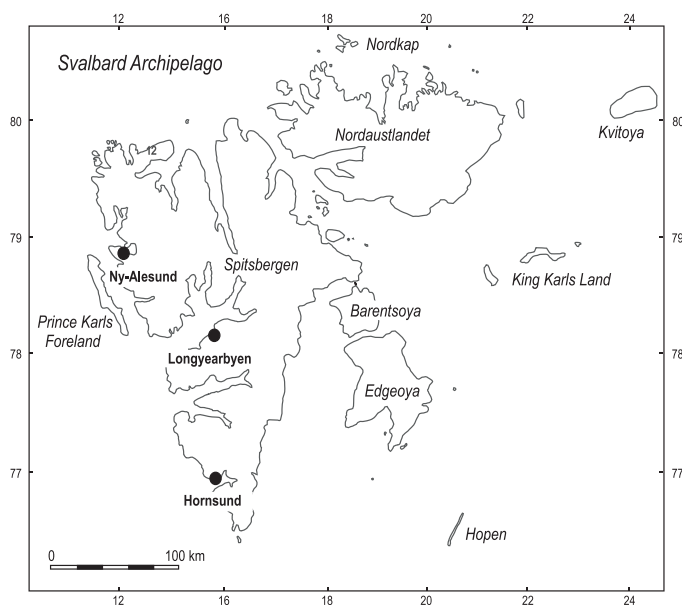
12
16
18
20
22
24

Svalbard Archipelago

Nordkap

80
80

Nordaustlandet

Kvitoya

12

79
79

Ny-Alesund

Spitsbergen

King Karls Land

Prince Karls Foreland

Barentsoya

78
78

Longyearbyen

Edgeoya

77
77

Hornsund

Hopen

0
100 km

12
16
18
20
22
24